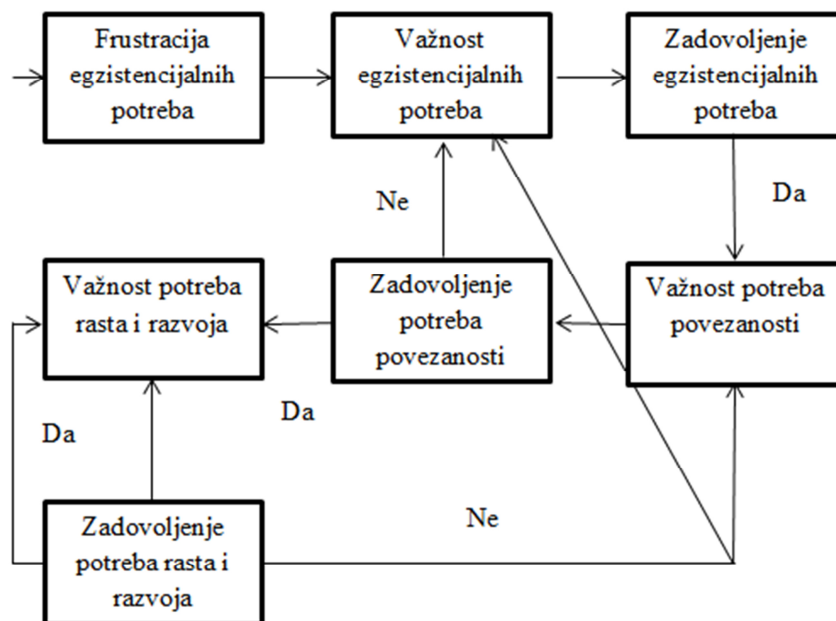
Frustracija egzistencijalnih potreba

Važnost egzistencijalnih potreba

Zadovoljenje egzistencijalnih potreba

Ne

Da

Važnost potreba rasta i razvoja

Zadovoljenje potreba povezanosti

Važnost potreba povezanosti

Da

Da

Ne

Zadovoljenje potreba rasta i razvoja